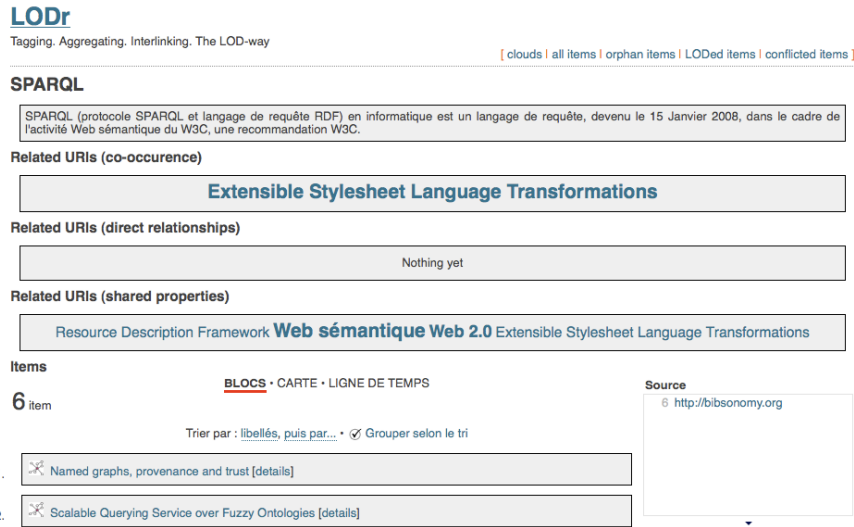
LODr

Tagging. Aggregating. Interlinking. The LOD-way

[ clouds | all items | orphan items | LODed items | conflicted items ]

SPARQL

SPARQL (protocole SPARQL et langage de requête RDF) en informatique est un langage de requête, devenu le 15 Janvier 2008, dans le cadre de l'activité Web sémantique du W3C, une recommandation W3C.

Related URIs (co-occurence)

Extensible Stylesheet Language Transformations

Related URIs (direct relationships)

Nothing yet

Related URIs (shared properties)

Resource Description Framework Web sémantique Web 2.0 Extensible Stylesheet Language Transformations

Items

BLOCS • CARTE • LIGNE DE TEMPS

6 item

Trier par : libellés, puis par... • Grouper selon le tri

Named graphs, provenance and trust [details]

Scalable Querying Service over Fuzzy Ontologies [details]

Source

6 http://bibsonomy.org